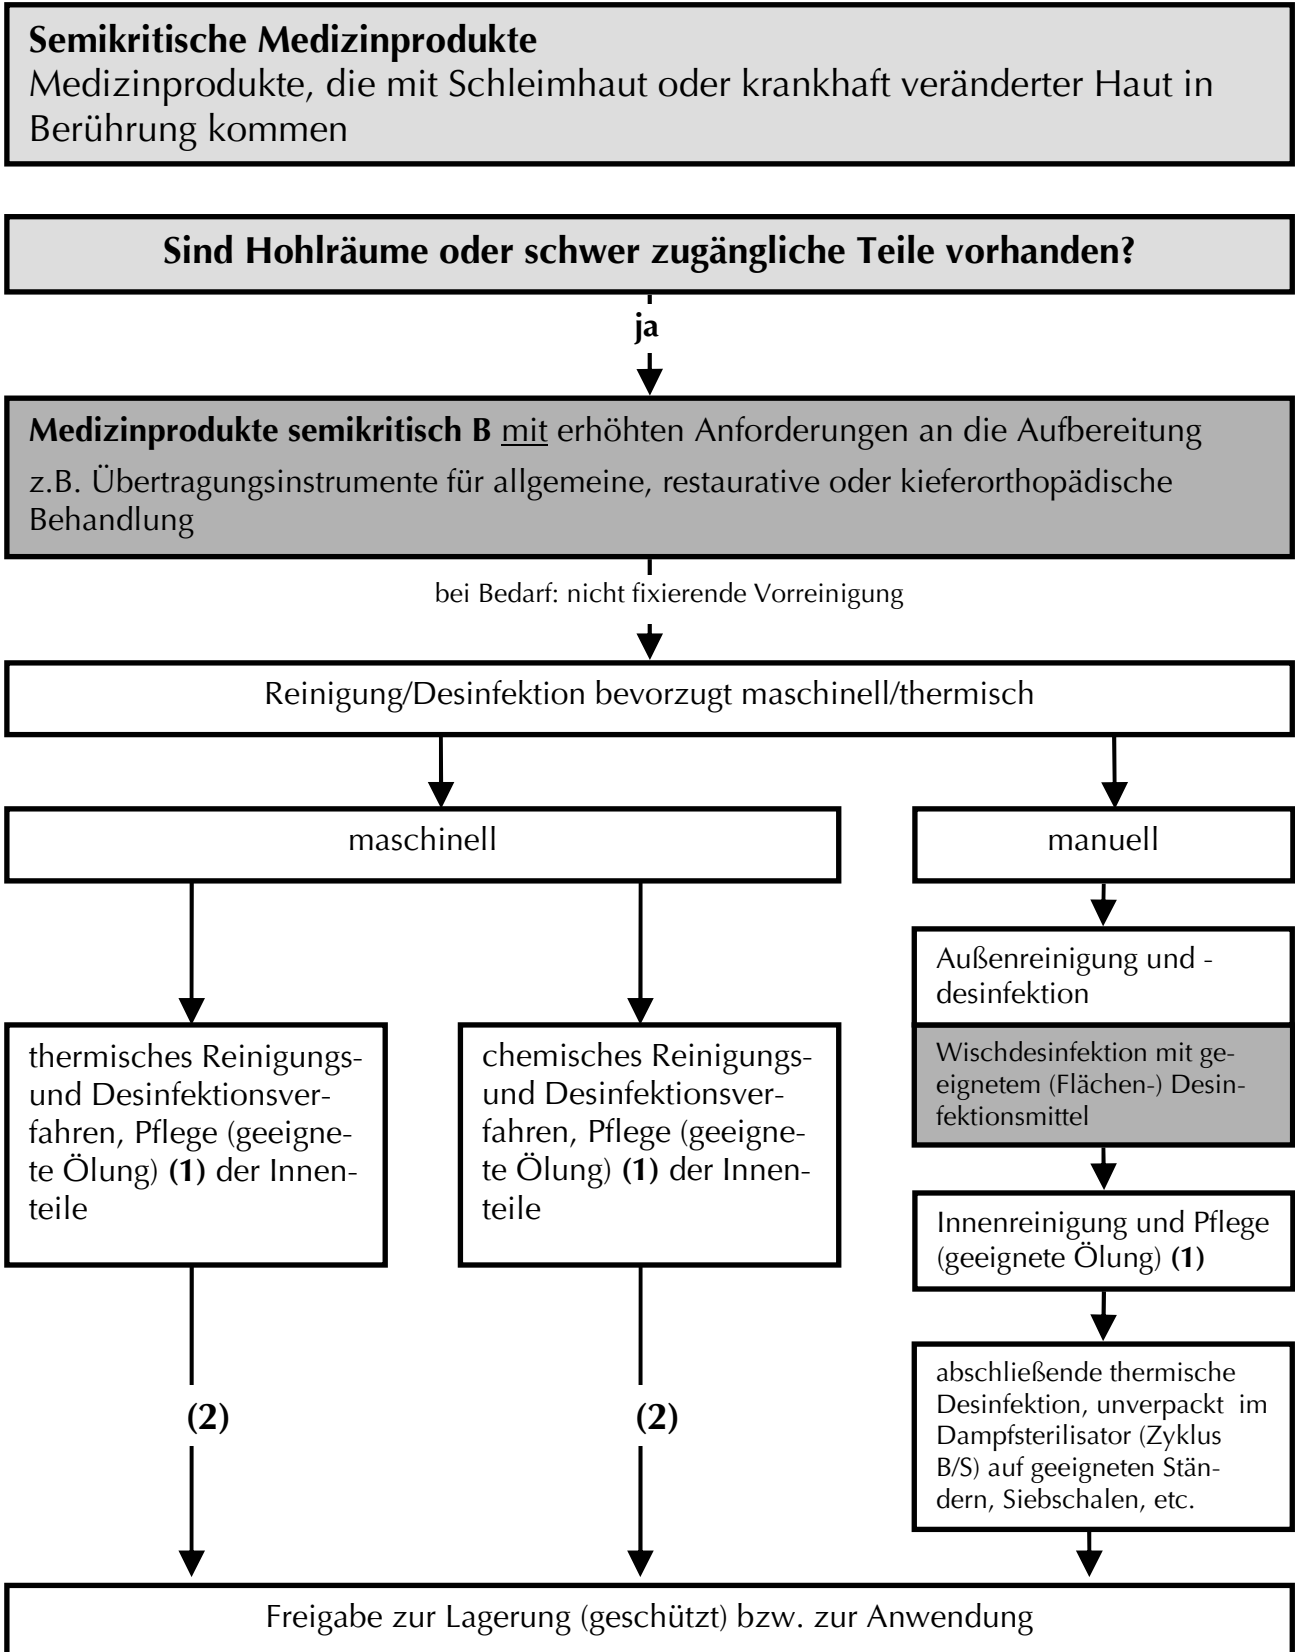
**Semikritische Medizinprodukte**
Medizinprodukte, die mit Schleimhaut oder krankhaft veränderter Haut in Berührung kommen

**Sind Hohlräume oder schwer zugängliche Teile vorhanden?**

**ja**

**Medizinprodukte semikritisch B** mit erhöhten Anforderungen an die Aufbereitung
z.B. Übertragungsinstrumente für allgemeine, restaurative oder kieferorthopädische Behandlung

bei Bedarf: nicht fixierende Vorreinigung

Reinigung/Desinfektion bevorzugt maschinell/thermisch

maschinell

manuell

thermisches Reinigungs- und Desinfektionsverfahren, Pflege (geeignete Ölung) **(1)** der Innenteile

chemisches Reinigungs- und Desinfektionsverfahren, Pflege (geeignete Ölung) **(1)** der Innenteile

Außenreinigung und -desinfektion

Wischdesinfektion mit geeignetem (Flächen-) Desinfektionsmittel

Innenreinigung und Pflege (geeignete Ölung) **(1)**

abschließende thermische Desinfektion, unverpackt im Dampfsterilisator (Zyklus B/S) auf geeigneten Ständern, Siebschalen, etc.

**(2)**

**(2)**

Freigabe zur Lagerung (geschützt) bzw. zur Anwendung